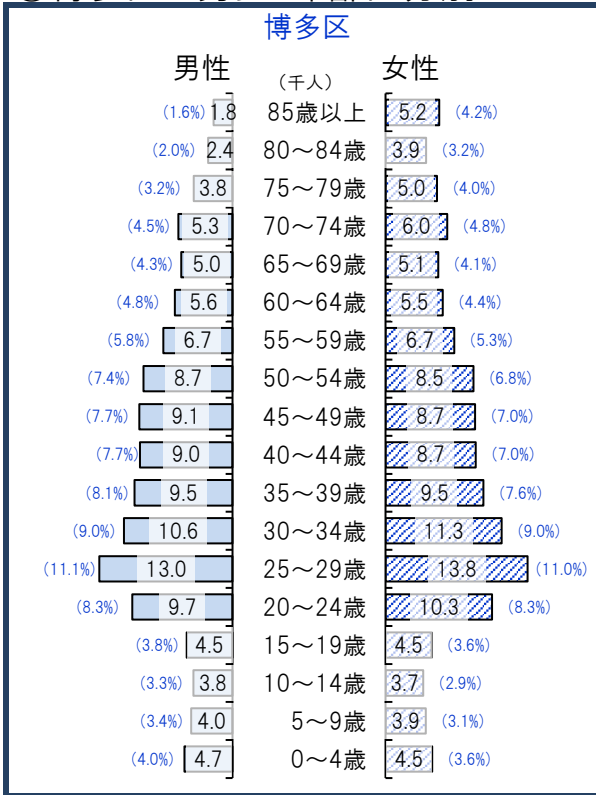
博多区

男性

（千人）

女性

| 男性 | | 年齢 | 女性 | |
|---|---|---|---|---|
| (1.6%) | 1.8 | 85歳以上 | 5.2 | (4.2%) |
| (2.0%) | 2.4 | 80～84歳 | 3.9 | (3.2%) |
| (3.2%) | 3.8 | 75～79歳 | 5.0 | (4.0%) |
| (4.5%) | 5.3 | 70～74歳 | 6.0 | (4.8%) |
| (4.3%) | 5.0 | 65～69歳 | 5.1 | (4.1%) |
| (4.8%) | 5.6 | 60～64歳 | 5.5 | (4.4%) |
| (5.8%) | 6.7 | 55～59歳 | 6.7 | (5.3%) |
| (7.4%) | 8.7 | 50～54歳 | 8.5 | (6.8%) |
| (7.7%) | 9.1 | 45～49歳 | 8.7 | (7.0%) |
| (7.7%) | 9.0 | 40～44歳 | 8.7 | (7.0%) |
| (8.1%) | 9.5 | 35～39歳 | 9.5 | (7.6%) |
| (9.0%) | 10.6 | 30～34歳 | 11.3 | (9.0%) |
| (11.1%) | 13.0 | 25～29歳 | 13.8 | (11.0%) |
| (8.3%) | 9.7 | 20～24歳 | 10.3 | (8.3%) |
| (3.8%) | 4.5 | 15～19歳 | 4.5 | (3.6%) |
| (3.3%) | 3.8 | 10～14歳 | 3.7 | (2.9%) |
| (3.4%) | 4.0 | 5～9歳 | 3.9 | (3.1%) |
| (4.0%) | 4.7 | 0～4歳 | 4.5 | (3.6%) |